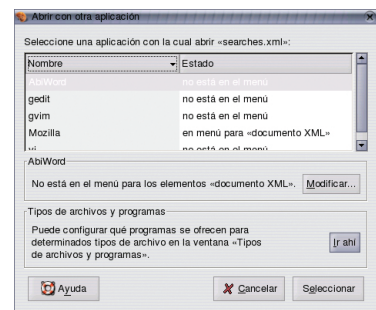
Abrir con otra aplicación

Seleccione una aplicación con la cual abrir «searches.xml»:

| Nombre | Estado |
|---|---|
| AbiWord | no está en el menú |
| gedit | no está en el menú |
| gvim | no está en el menú |
| Mozilla | en menú para «documento XML» |
| vi | no está en el menú |

AbiWord

No está en el menú para los elementos «documento XML». Modificar...

Tipos de archivos y programas

Puede configurar qué programas se ofrecen para determinados tipos de archivo en la ventana «Tipos de archivos y programas».

Ir ahí

Ayuda

Cancelar

Seleccionar